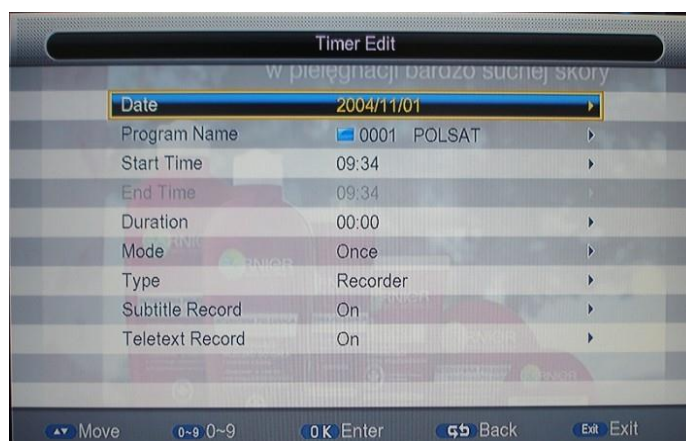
Timer Edit

w pielęgnacji bardzo suchej skóry

| | |
|---|---|
| Date | 2004/11/01 |
| Program Name | 0001 POLSAT |
| Start Time | 09:34 |
| End Time | 09:34 |
| Duration | 00:00 |
| Mode | Once |
| Type | Recorder |
| Subtitle Record | On |
| Teletext Record | On |

Move 0~9 0~9 OK Enter Back Exit Exit